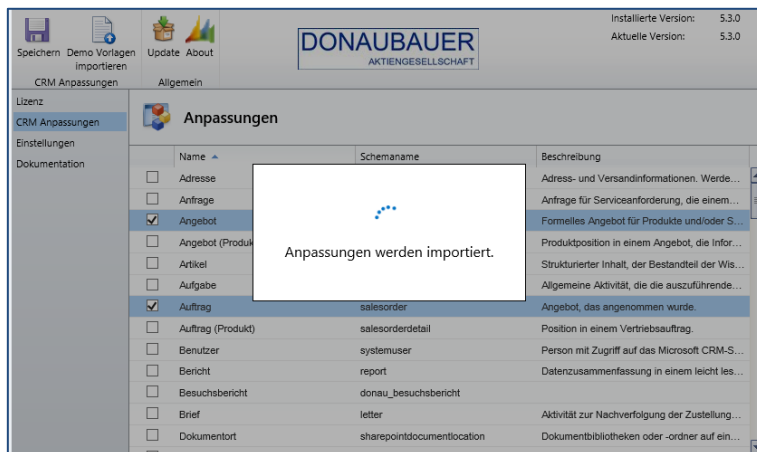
Speichern Demo Vorlagen importieren
CRM Anpassungen

Update About
Allgemein

DONAUBAUER
AKTIENGESELLSCHAFT

Installierte Version: 5.3.0
Aktuelle Version: 5.3.0

Lizenz
CRM Anpassungen
Einstellungen
Dokumentation

Anpassungen

| | Name | Schemaname | Beschreibung |
|---|---|---|---|
| ☐ | Adresse | | Adress- und Versandinformationen. Werde… |
| ☐ | Anfrage | | Anfrage für Serviceanforderung, die einem… |
| ☑ | Angebot | | Formelles Angebot für Produkte und/oder S… |
| ☐ | Angebot (Produk | | Produktposition in einem Angebot, die Infor… |
| ☐ | Artikel | | Strukturierter Inhalt, der Bestandteil der Wis… |
| ☐ | Aufgabe | | Allgemeine Aktivität, die die auszuführende… |
| ☑ | Auftrag | salesorder | Angebot, das angenommen wurde. |
| ☐ | Auftrag (Produkt) | salesorderdetail | Position in einem Vertriebsauftrag. |
| ☐ | Benutzer | systemuser | Person mit Zugriff auf das Microsoft CRM-S… |
| ☐ | Bericht | report | Datenzusammenfassung in einem leicht les… |
| ☐ | Besuchsbericht | donau_besuchsbericht | |
| ☐ | Brief | letter | Aktivität zur Nachverfolgung der Zustellung… |
| ☐ | Dokumentort | sharepointdocumentlocation | Dokumentbibliotheken oder -ordner auf ein… |

Anpassungen werden importiert.